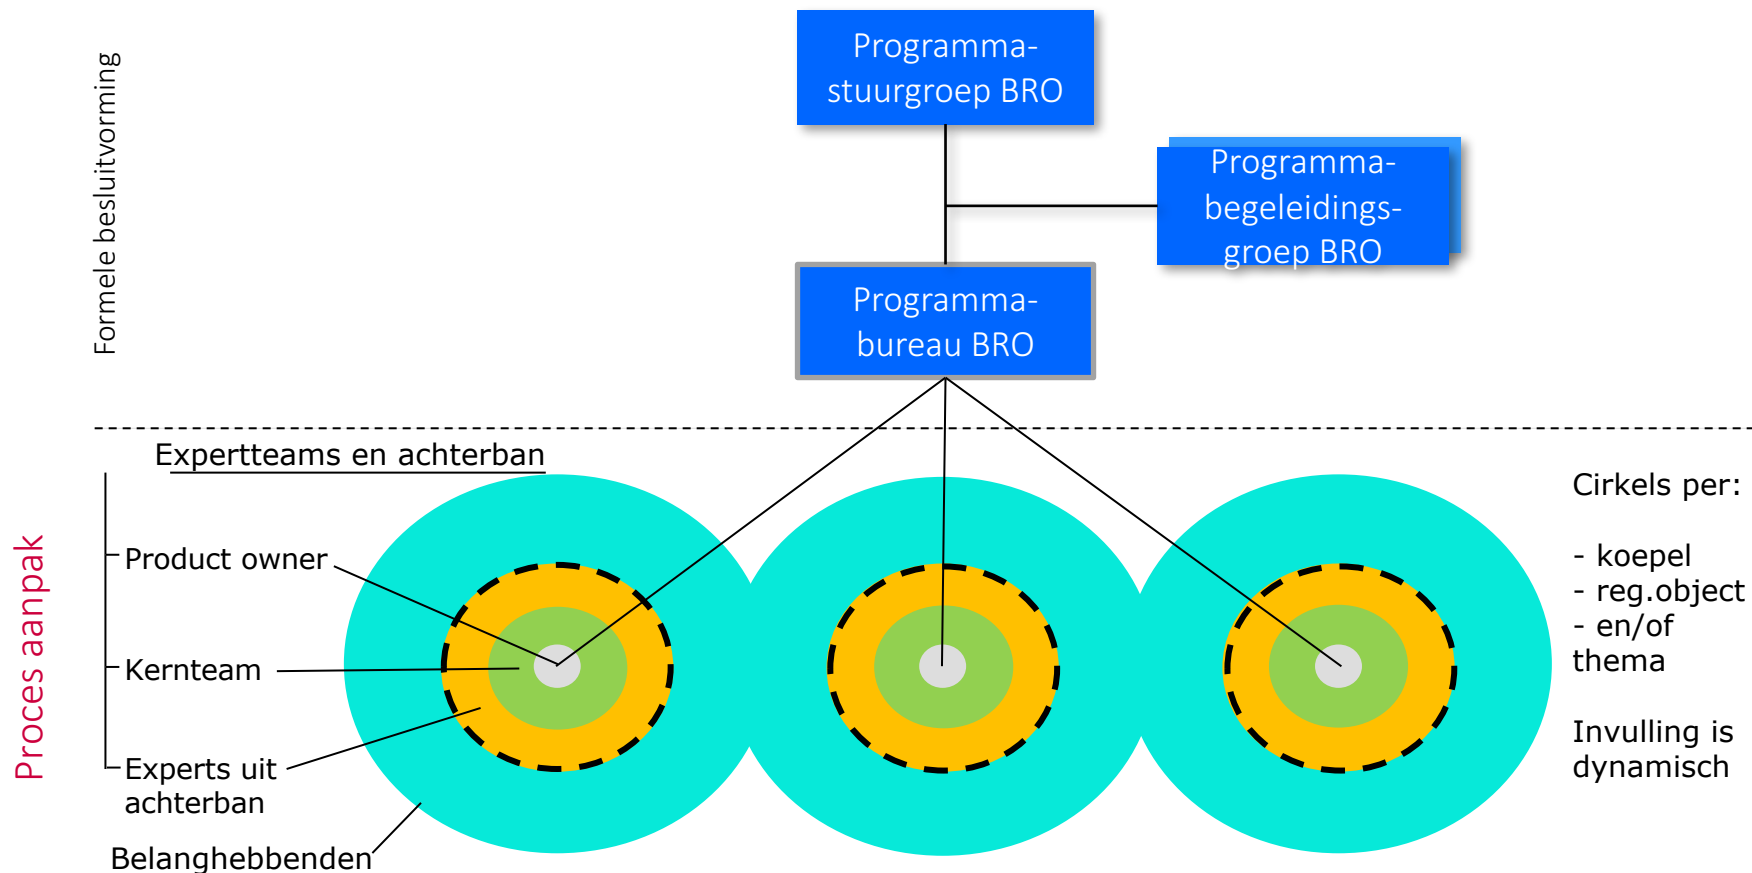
Formele besluitvorming

Programma-stuurgroep BRO

Programma-begeleidings-groep BRO

Programma-bureau BRO

Proces aanpak

Expertteams en achterban

Product owner

Kernteam

Experts uit achterban

Belanghebbenden

Cirkels per:

- koepel
- reg.object
- en/of thema

Invulling is dynamisch